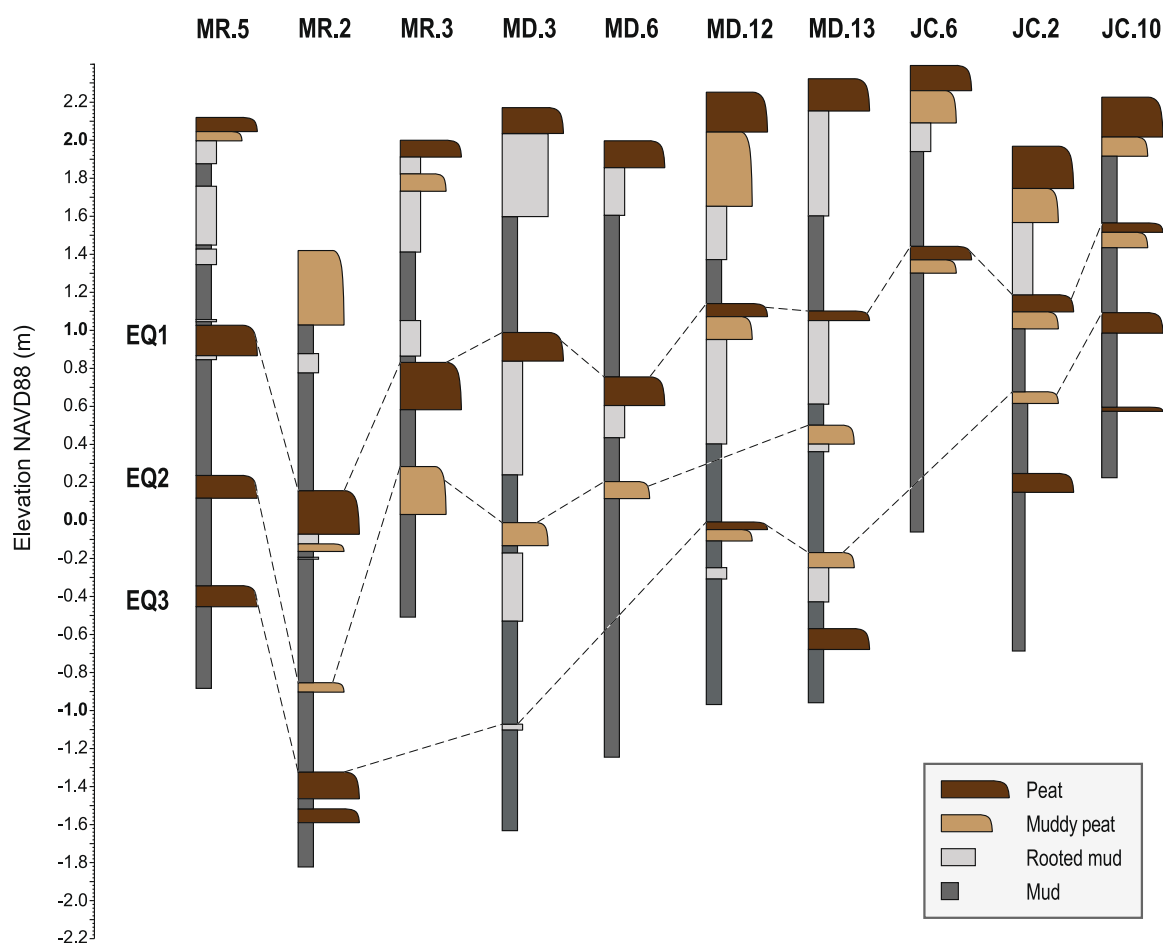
MR.5 MR.2 MR.3 MD.3 MD.6 MD.12 MD.13 JC.6 JC.2 JC.10

Elevation NAVD88 (m)

2.2
2.0
1.8
1.6
1.4
1.2
1.0
0.8
0.6
0.4
0.2
0.0
-0.2
-0.4
-0.6
-0.8
-1.0
-1.2
-1.4
-1.6
-1.8
-2.0
-2.2

EQ1
EQ2
EQ3

Peat
Muddy peat
Rooted mud
Mud